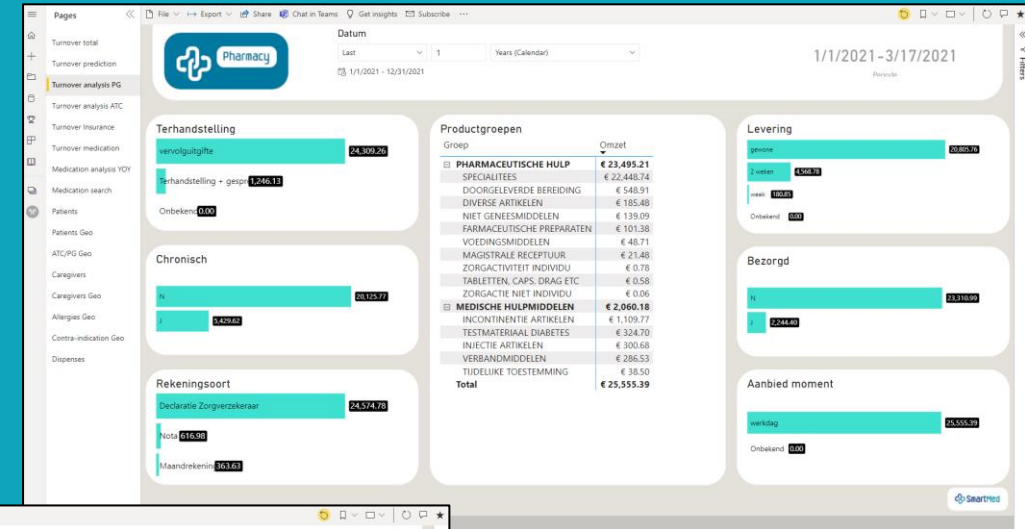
Pages
Turnover total
Turnover prediction
Turnover analysis PG
Turnover analysis ATC
Turnover Insurance
Turnover medication
Medication analysis YOY
Medication search
Patients
Patients Geo
ATC/PG Geo
Caregivers
Caregivers Geo
Allergies Geo
Contra-indication Geo
Dispenses

File Export Share Chat in Teams Get insights Subscribe ···

Pharmacy

Datum
Last 1 Years (Calendar)
1/1/2021 - 12/31/2021

1/1/2021 - 3/17/2021
Periode

Filters

Terhandstelling
vervolguitgifte 24,309.26
Terhandstelling + gespr 1,246.13
Onbekend 0.00

Chronisch
N 20,125.77
J 5,429.62

Rekeningsoort
Declaratie Zorgverzekeraar 24,574.78
Nota 616.98
Maandrekenin 363.63

Productgroepen

| Groep | Omzet |
|---|---|
| PHARMACEUTISCHE HULP | € 23,495.21 |
| SPECIALITEES | € 22,448.74 |
| DOORGELEVERDE BEREIDING | € 548.91 |
| DIVERSE ARTIKELEN | € 185.48 |
| NIET GENEESMIDDELEN | € 139.09 |
| FARMACEUTISCHE PREPARATEN | € 101.38 |
| VOEDINGSMIDDELEN | € 48.71 |
| MAGISTRALE RECEPTUUR | € 21.48 |
| ZORGACTIVITEIT INDIVIDU | € 0.78 |
| TABLETTEN, CAPS. DRAG ETC | € 0.58 |
| ZORGACTIE NIET INDIVIDU | € 0.06 |
| MEDISCHE HULPMIDDELEN | € 2,060.18 |
| INCONTINENTIE ARTIKELEN | € 1,109.77 |
| TESTMATERIAAL DIABETES | € 324.70 |
| INJECTIE ARTIKELEN | € 300.68 |
| VERBANDMIDDELEN | € 286.53 |
| TIJDELIJKE TOESTEMMING | € 38.50 |
| Total | € 25,555.39 |

Levering
gewone 20,805.76
2 weken 4,568.78
week 180.85
Onbekend 0.00

Bezorgd
N 23,310.99
J 2,244.40

Aanbied moment
werkdag 25,555.39
Onbekend 0.00

SmartMed